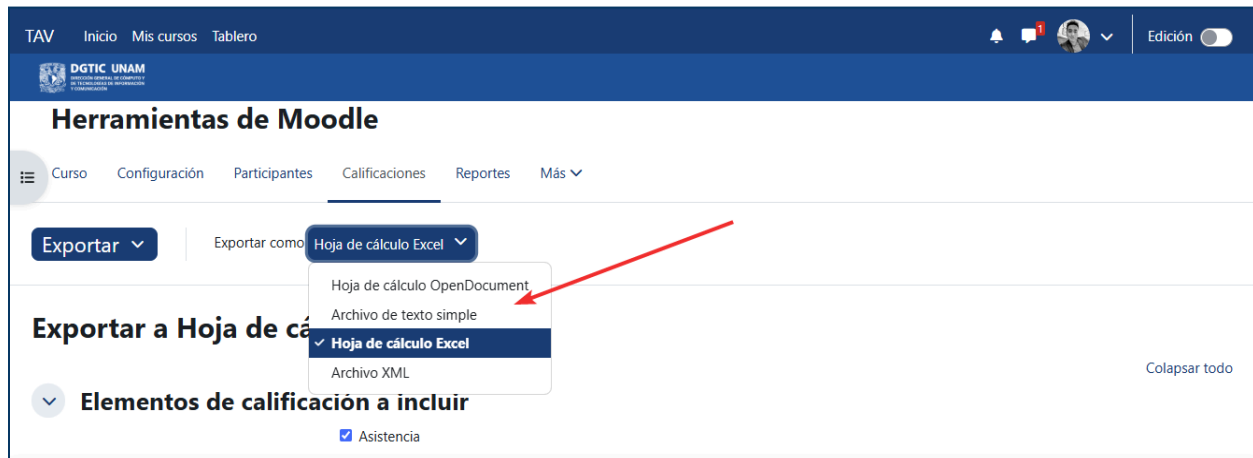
TAV Inicio Mis cursos Tablero

1

Edición

DGTIC UNAM
DIRECCIÓN GENERAL DE CÓMPUTO Y DE TECNOLOGÍAS DE INFORMACIÓN Y COMUNICACIÓN

Herramientas de Moodle

Curso Configuración Participantes Calificaciones Reportes Más

Exportar

Exportar como Hoja de cálculo Excel

Hoja de cálculo OpenDocument
Archivo de texto simple
✓ Hoja de cálculo Excel
Archivo XML

Exportar a Hoja de cá

Colapsar todo

Elementos de calificación a incluir

Asistencia